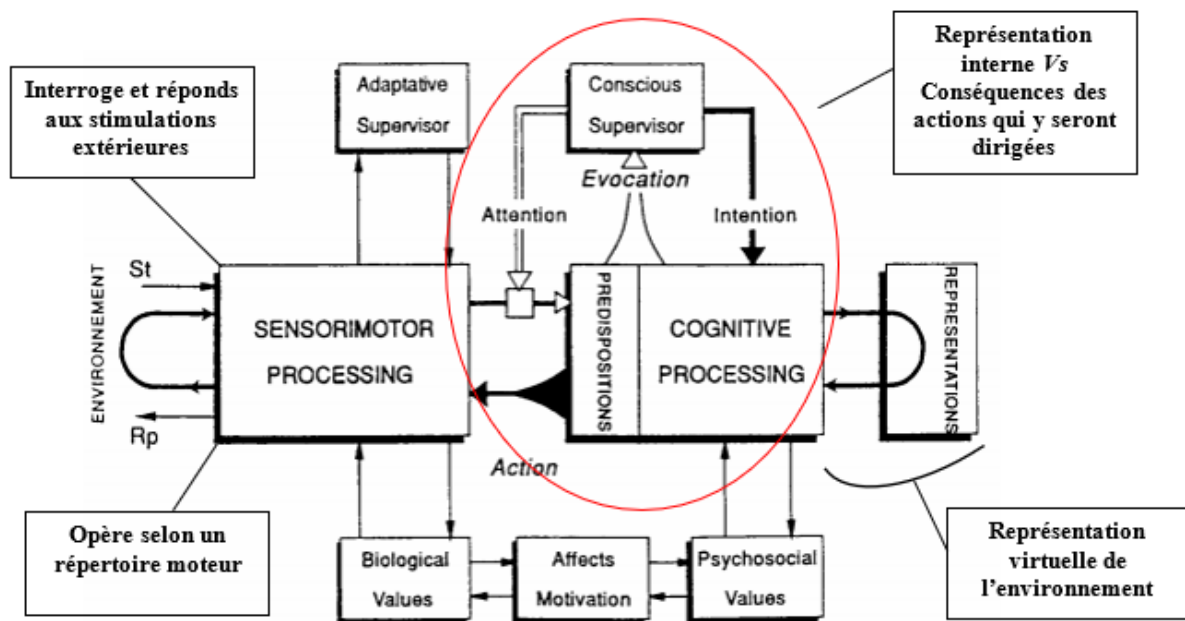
Interroge et réponds aux stimulations extérieures

Adaptative Supervisor

Conscious Supervisor

Représentation interne *Vs* Conséquences des actions qui y seront dirigées

Evocation

Attention

Intention

St

ENVIRONNEMENT

Rp

SENSORIMOTOR PROCESSING

PREDISPOSITIONS

COGNITIVE PROCESSING

REPRESENTATIONS

Action

Opère selon un répertoire moteur

Biological Values

Affects Motivation

Psychosocial Values

Représentation virtuelle de l'environnement